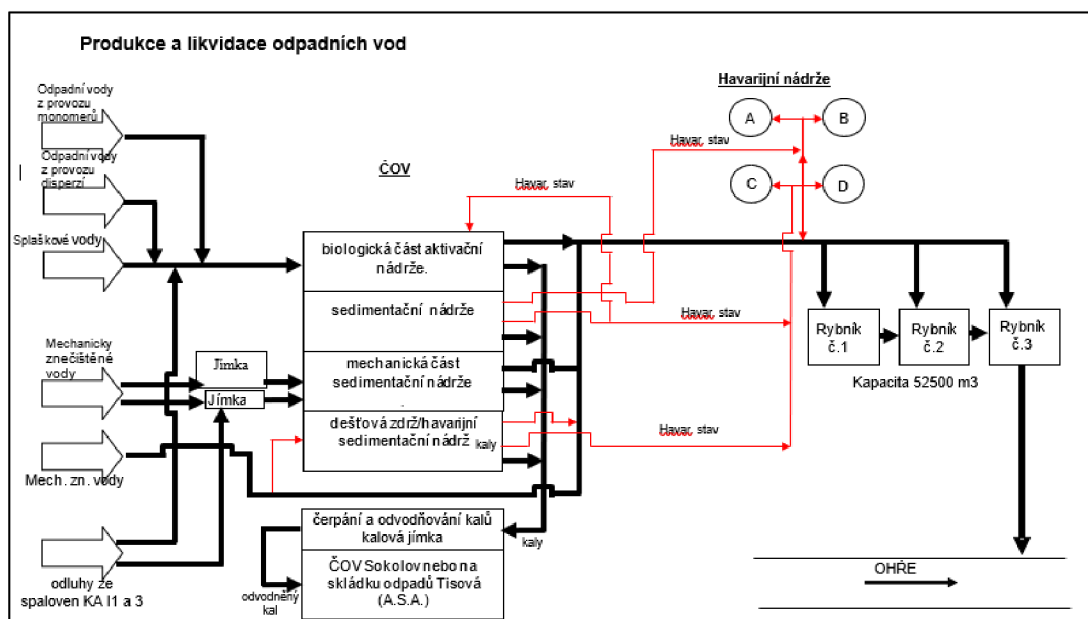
Produkce a likvidace odpadních vod

Havarijní nádrže

A

B

C

D

Havar. stav

Odpadní vody z provozu monomerů

Odpadní vody z provozu disperzí

ČOV

Havar. stav

Splaškové vody

biologická část aktivační nádrže.

sedimentační nádrže

Havar. stav

Rybník č.1

Rybník č.2

Rybník č.3

Mechanicky znečištěné vody

Jímka

Jímka

mechanická část sedimentační nádrže

Kapacita 52500 m3

dešťová zdrž/havarijní sedimentační nádrž

kaly

Havar. stav

Mech. zn. vody

čerpání a odvodňování kalů kalová jímka

kaly

ČOV Sokolov nebo na skládku odpadů Tisová (A.S.A.)

odvodněný kal

odluhy ze spaloven KA I1 a 3

OHŘE